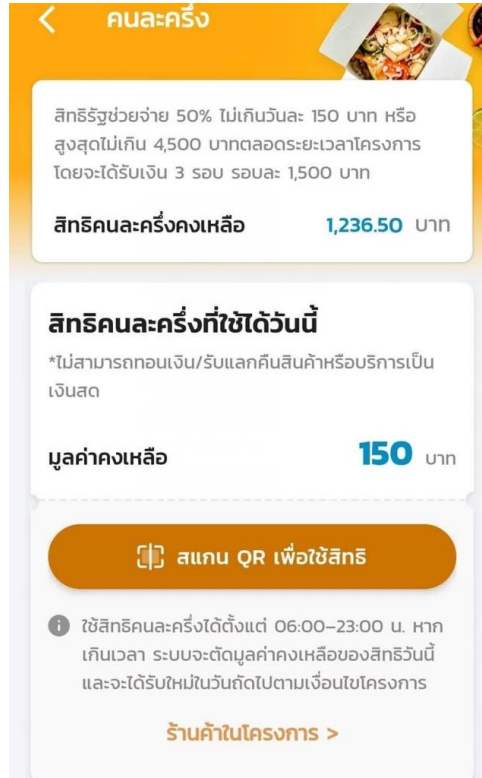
คนละครึ่ง

สิทธิรัฐช่วยจ่าย 50% ไม่เกินวันละ 150 บาท หรือสูงสุดไม่เกิน 4,500 บาทตลอดระยะเวลาโครงการ โดยจะได้รับเงิน 3 รอบ รอบละ 1,500 บาท

สิทธิคนละครึ่งคงเหลือ 1,236.50 บาท

สิทธิคนละครึ่งที่ใช้ได้วันนี้

*ไม่สามารถถอนเงิน/รับแลกคืนสินค้าหรือบริการเป็นเงินสด

มูลค่าคงเหลือ 150 บาท

สแกน QR เพื่อใช้สิทธิ

ใช้สิทธิคนละครึ่งได้ตั้งแต่ 06:00–23:00 น. หากเกินเวลา ระบบจะตัดมูลค่าคงเหลือของสิทธิวันนี้ และจะได้รับใหม่ในวันถัดไปตามเงื่อนไขโครงการ

ร้านค้าในโครงการ >